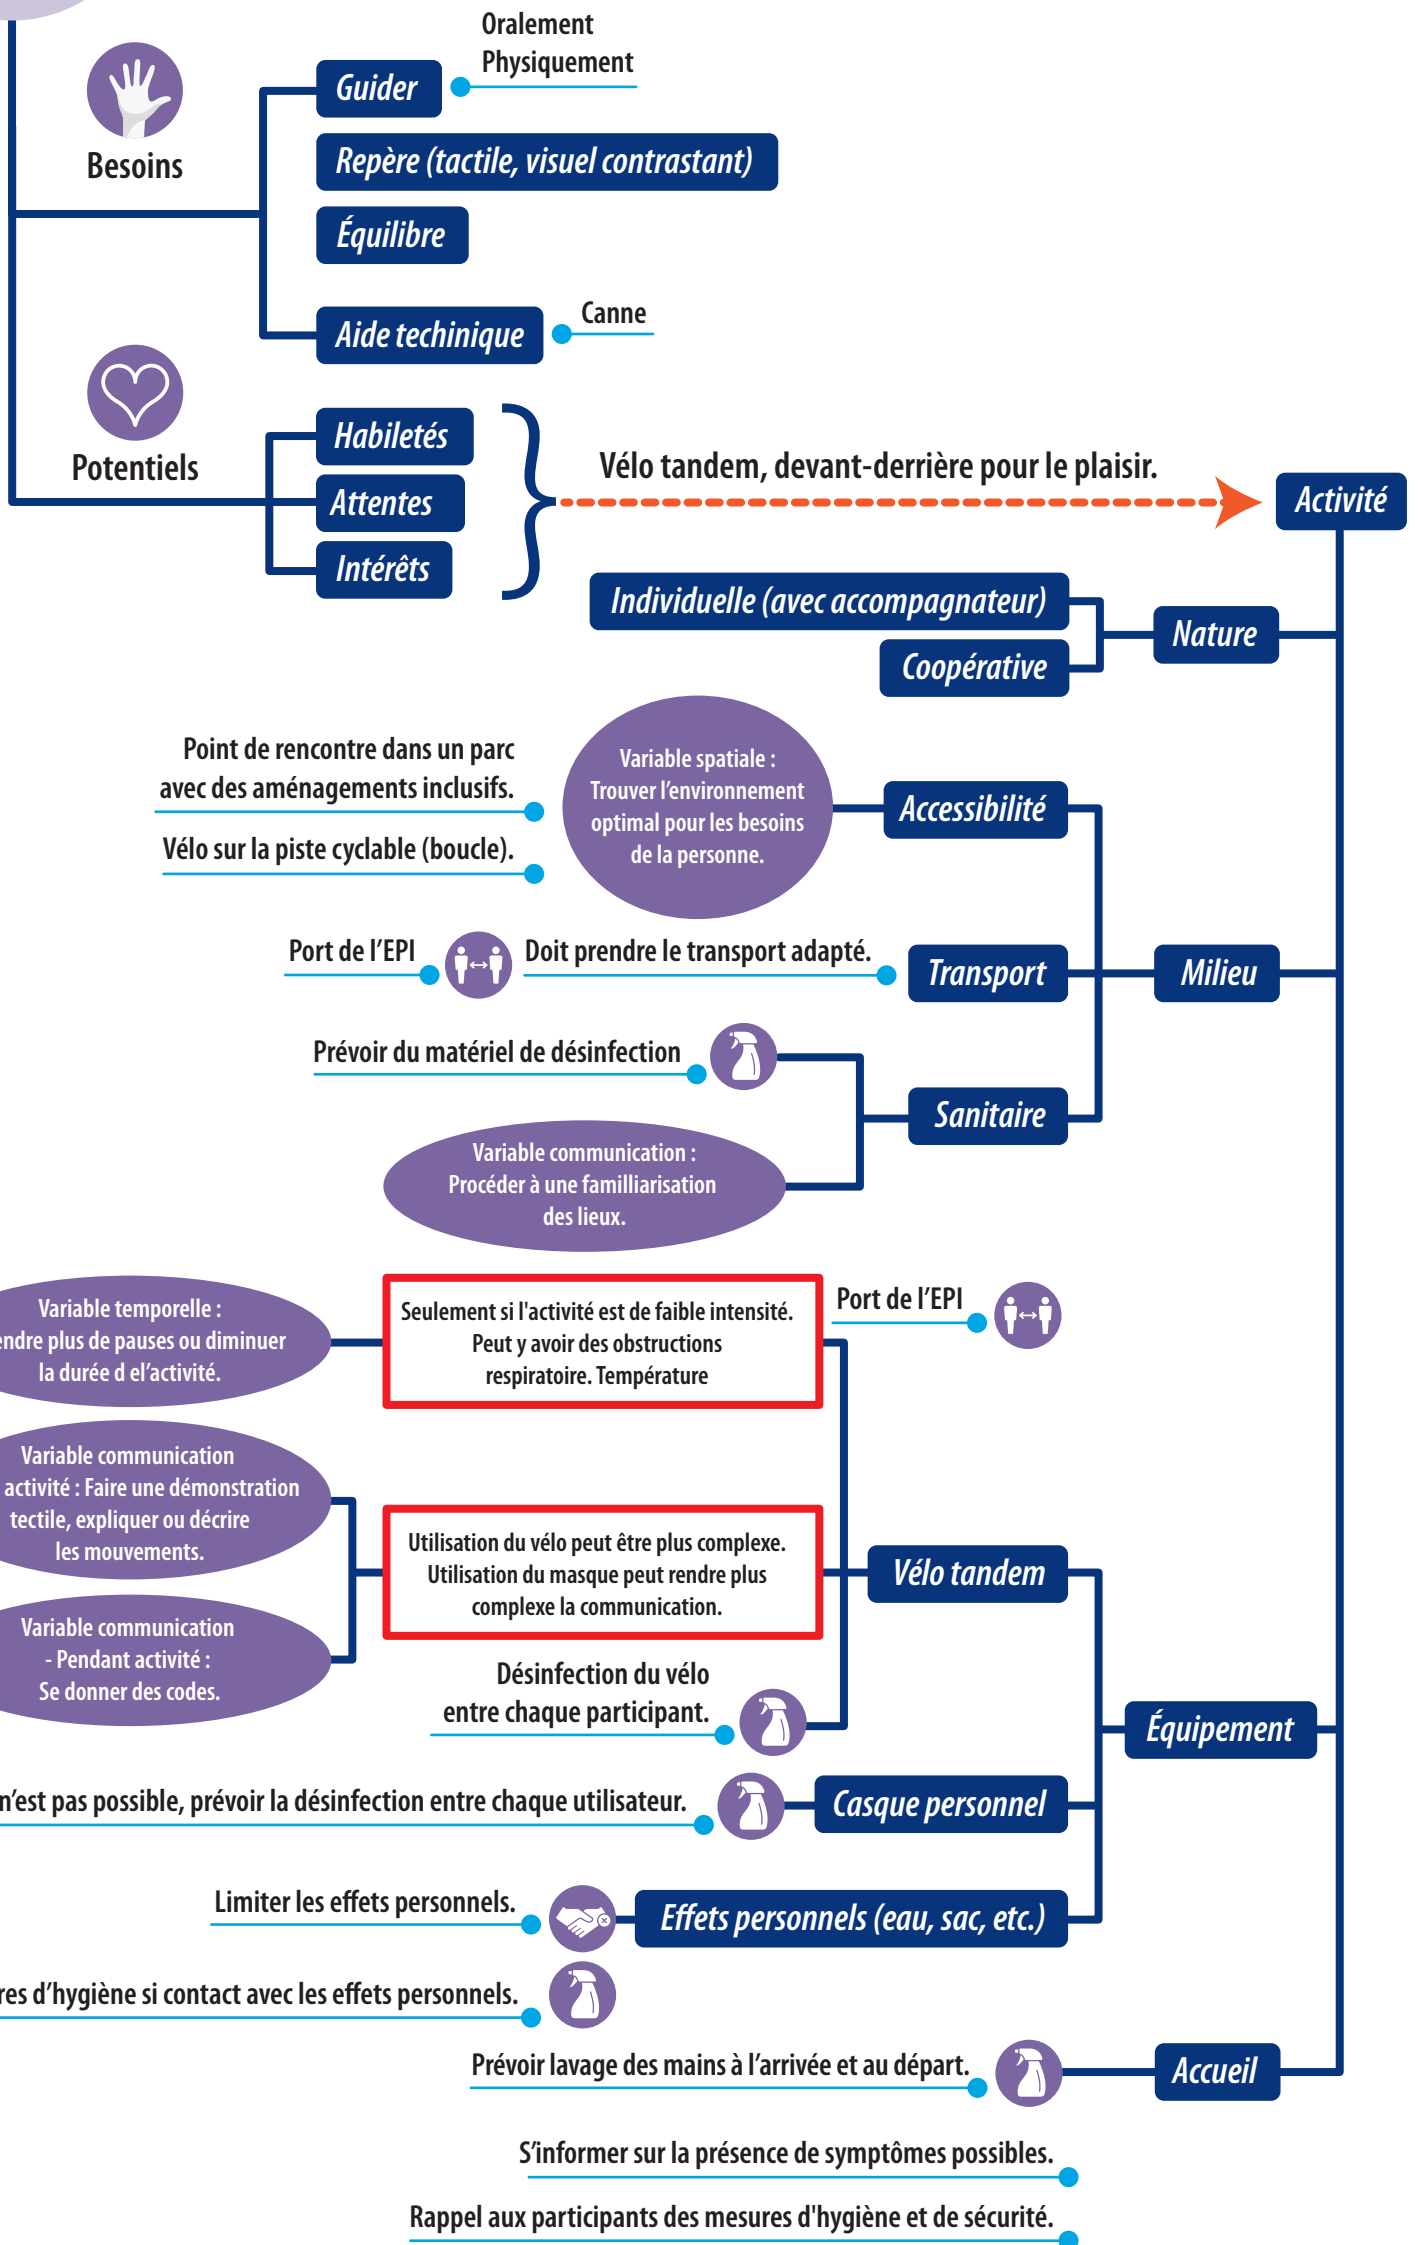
Besoins

Guider

Oralement
Physiquement

Repère (tactile, visuel contrastant)

Équilibre

Aide techinique

Canne

Potentiels

Habiletés

Attentes

Intérêts

Vélo tandem, devant-derrière pour le plaisir.

Activité

Individuelle (avec accompagnateur)

Coopérative

Nature

Point de rencontre dans un parc avec des aménagements inclusifs.

Vélo sur la piste cyclable (boucle).

Variable spatiale : Trouver l'environnement optimal pour les besoins de la personne.

Accessibilité

Port de l'EPI

Doit prendre le transport adapté.

Transport

Milieu

Prévoir du matériel de désinfection

Sanitaire

Variable communication : Procéder à une familliarisation des lieux.

Variable temporelle : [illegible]endre plus de pauses ou diminuer la durée d el'activité.

Seulement si l'activité est de faible intensité. Peut y avoir des obstructions respiratoire. Température

Port de l'EPI

Variable communication activité : Faire une démonstration tectile, expliquer ou décrire les mouvements.

Utilisation du vélo peut être plus complexe. Utilisation du masque peut rendre plus complexe la communication.

Vélo tandem

Variable communication - Pendant activité : Se donner des codes.

Désinfection du vélo entre chaque participant.

Équipement

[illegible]n'est pas possible, prévoir la désinfection entre chaque utilisateur.

Casque personnel

Limiter les effets personnels.

Effets personnels (eau, sac, etc.)

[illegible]res d'hygiène si contact avec les effets personnels.

Prévoir lavage des mains à l'arrivée et au départ.

Accueil

S'informer sur la présence de symptômes possibles.

Rappel aux participants des mesures d'hygiène et de sécurité.